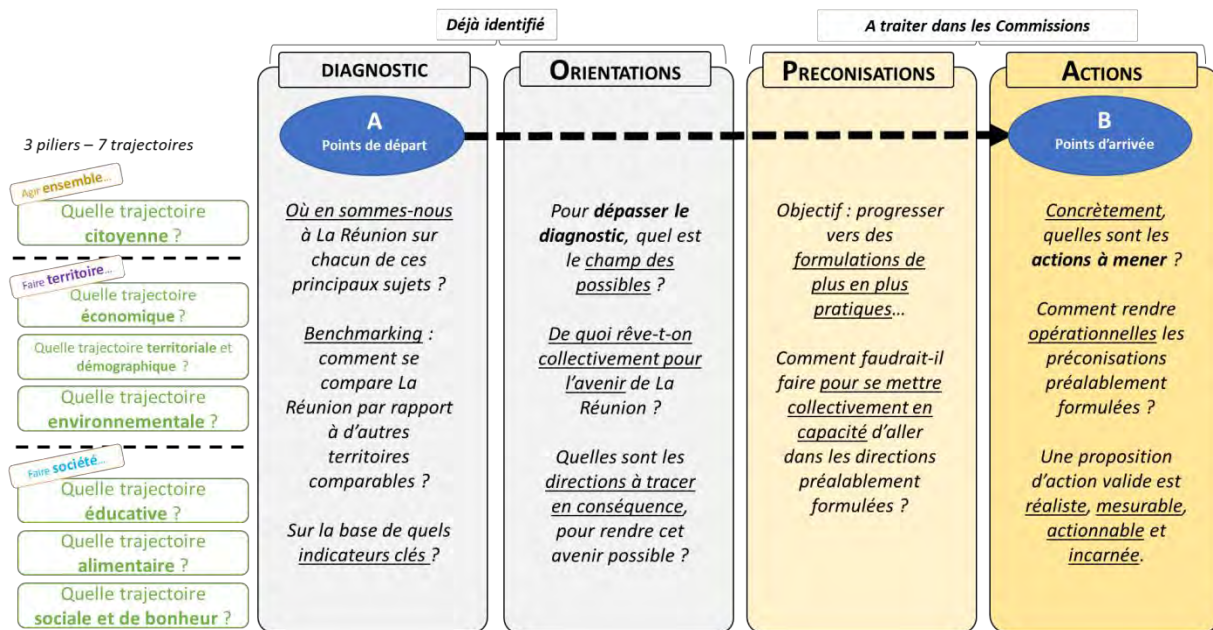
Déjà identifié

A traiter dans les Commissions

DIAGNOSTIC

ORIENTATIONS

PRECONISATIONS

ACTIONS

3 piliers – 7 trajectoires

A
Points de départ

B
Points d'arrivée

Agir ensemble…

Quelle trajectoire citoyenne ?

Faire territoire…

Quelle trajectoire économique ?

Quelle trajectoire territoriale et démographique ?

Quelle trajectoire environnementale ?

Faire société…

Quelle trajectoire éducative ?

Quelle trajectoire alimentaire ?

Quelle trajectoire sociale et de bonheur ?

Où en sommes-nous à La Réunion sur chacun de ces principaux sujets ?

Benchmarking : comment se compare La Réunion par rapport à d'autres territoires comparables ?

Sur la base de quels indicateurs clés ?

Pour dépasser le diagnostic, quel est le champ des possibles ?

De quoi rêve-t-on collectivement pour l'avenir de La Réunion ?

Quelles sont les directions à tracer en conséquence, pour rendre cet avenir possible ?

Objectif : progresser vers des formulations de plus en plus pratiques…

Comment faudrait-il faire pour se mettre collectivement en capacité d'aller dans les directions préalablement formulées ?

Concrètement, quelles sont les actions à mener ?

Comment rendre opérationnelles les préconisations préalablement formulées ?

Une proposition d'action valide est réaliste, mesurable, actionnable et incarnée.